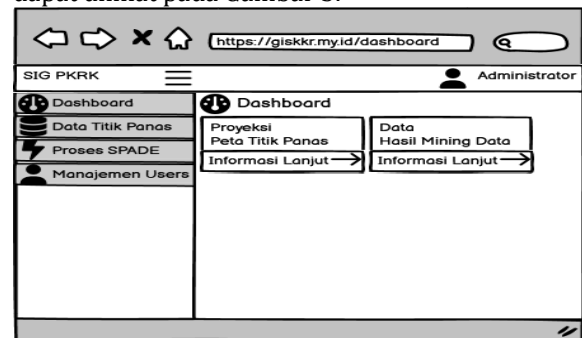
dapat dilihat pada Gambar 5.

https://giskkr.my.id/dashboard

SIG PKRK

Administrator

Dashboard

Data Titik Panas

Proses SPADE

Manajemen Users

Dashboard

Proyeksi
Peta Titik Panas

Informasi Lanjut

Data
Hasil Mining Data

Informasi Lanjut